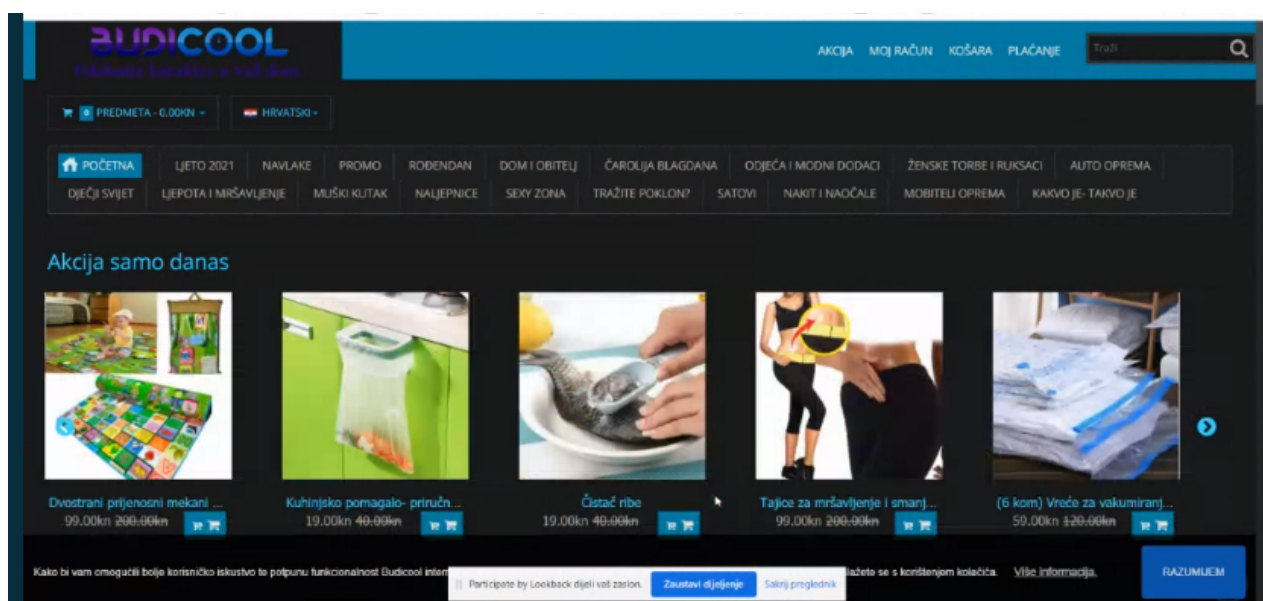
BUDICOOL
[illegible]

AKCIJA MOJ RAČUN KOŠARA PLAĆANJE
Traži

0 PREDMETA - 0.00KN
HRVATSKI

POČETNA LJETO 2021 NAVLAKE PROMO ROĐENDAN DOM I OBITELJ ČAROLIJA BLAGDANA ODJEĆA I MODNI DODACI ŽENSKE TORBE I RUKSACI AUTO OPREMA
DJEČJI SVIJET LJEPOTA I MRŠAVLJENJE MUŠKI KUTAK NALJEPNICE SEXY ZONA TRAŽITE POKLON? SATOVI NAKIT I NAOČALE MOBITELI OPREMA KAKVO JE- TAKVO JE

Akcija samo danas

Dvostrani prijenosni mekani ...
99.00kn 200.00kn

Kuhinjsko pomagalo- priruč...
19.00kn 40.00kn

Čistač ribe
19.00kn 40.00kn

Tajice za mršavljenje i smanj...
99.00kn 200.00kn

(6 kom) Vreće za vakumiranj...
59.00kn 120.00kn

Kako bi vam omogućili bolje korisničko iskustvo te potpunu funkcionalnost Budicool inter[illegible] slažete se s korištenjem kolačića. Više informacija.
RAZUMIJEM

Participate by Lookback dijeli vaš zaslon. Zaustavi dijeljenje Sakrij preglednik